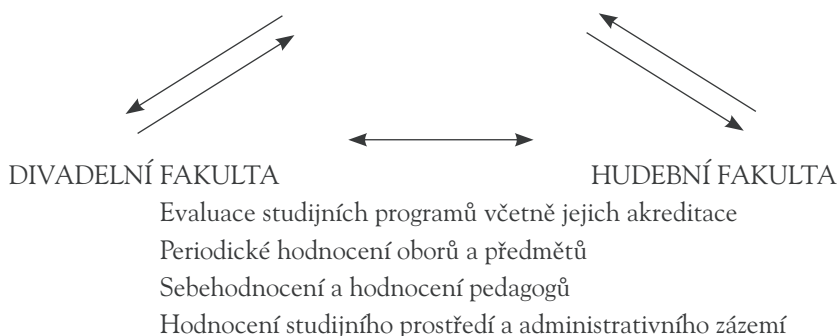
DIVADELNÍ FAKULTA

HUDEBNÍ FAKULTA

Evaluace studijních programů včetně jejich akreditace
Periodické hodnocení oborů a předmětů
Sebehodnocení a hodnocení pedagogů
Hodnocení studijního prostředí a administrativního zázemí